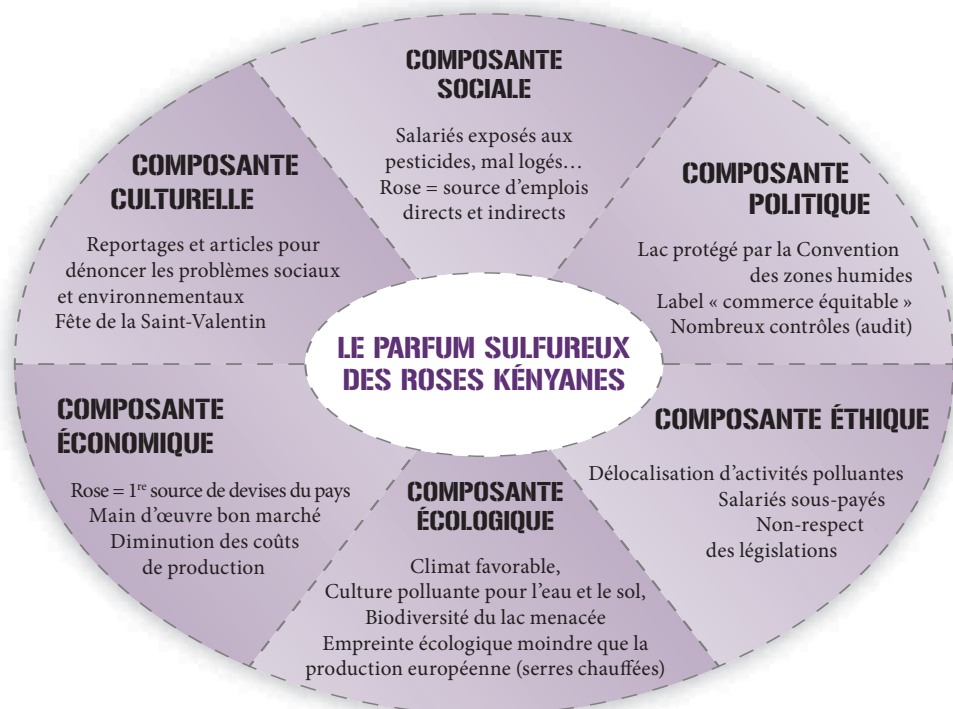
LE PARFUM SULFUREUX DES ROSES KÉNYANES

COMPOSANTE SOCIALE

Salariés exposés aux pesticides, mal logés…
Rose = source d'emplois directs et indirects

COMPOSANTE POLITIQUE

Lac protégé par la Convention des zones humides
Label « commerce équitable »
Nombreux contrôles (audit)

COMPOSANTE ÉTHIQUE

Délocalisation d'activités polluantes
Salariés sous-payés
Non-respect des législations

COMPOSANTE ÉCOLOGIQUE

Climat favorable,
Culture polluante pour l'eau et le sol,
Biodiversité du lac menacée
Empreinte écologique moindre que la production européenne (serres chauffées)

COMPOSANTE ÉCONOMIQUE

Rose = 1$^{re}$ source de devises du pays
Main d'œuvre bon marché
Diminution des coûts de production

COMPOSANTE CULTURELLE

Reportages et articles pour dénoncer les problèmes sociaux et environnementaux
Fête de la Saint-Valentin